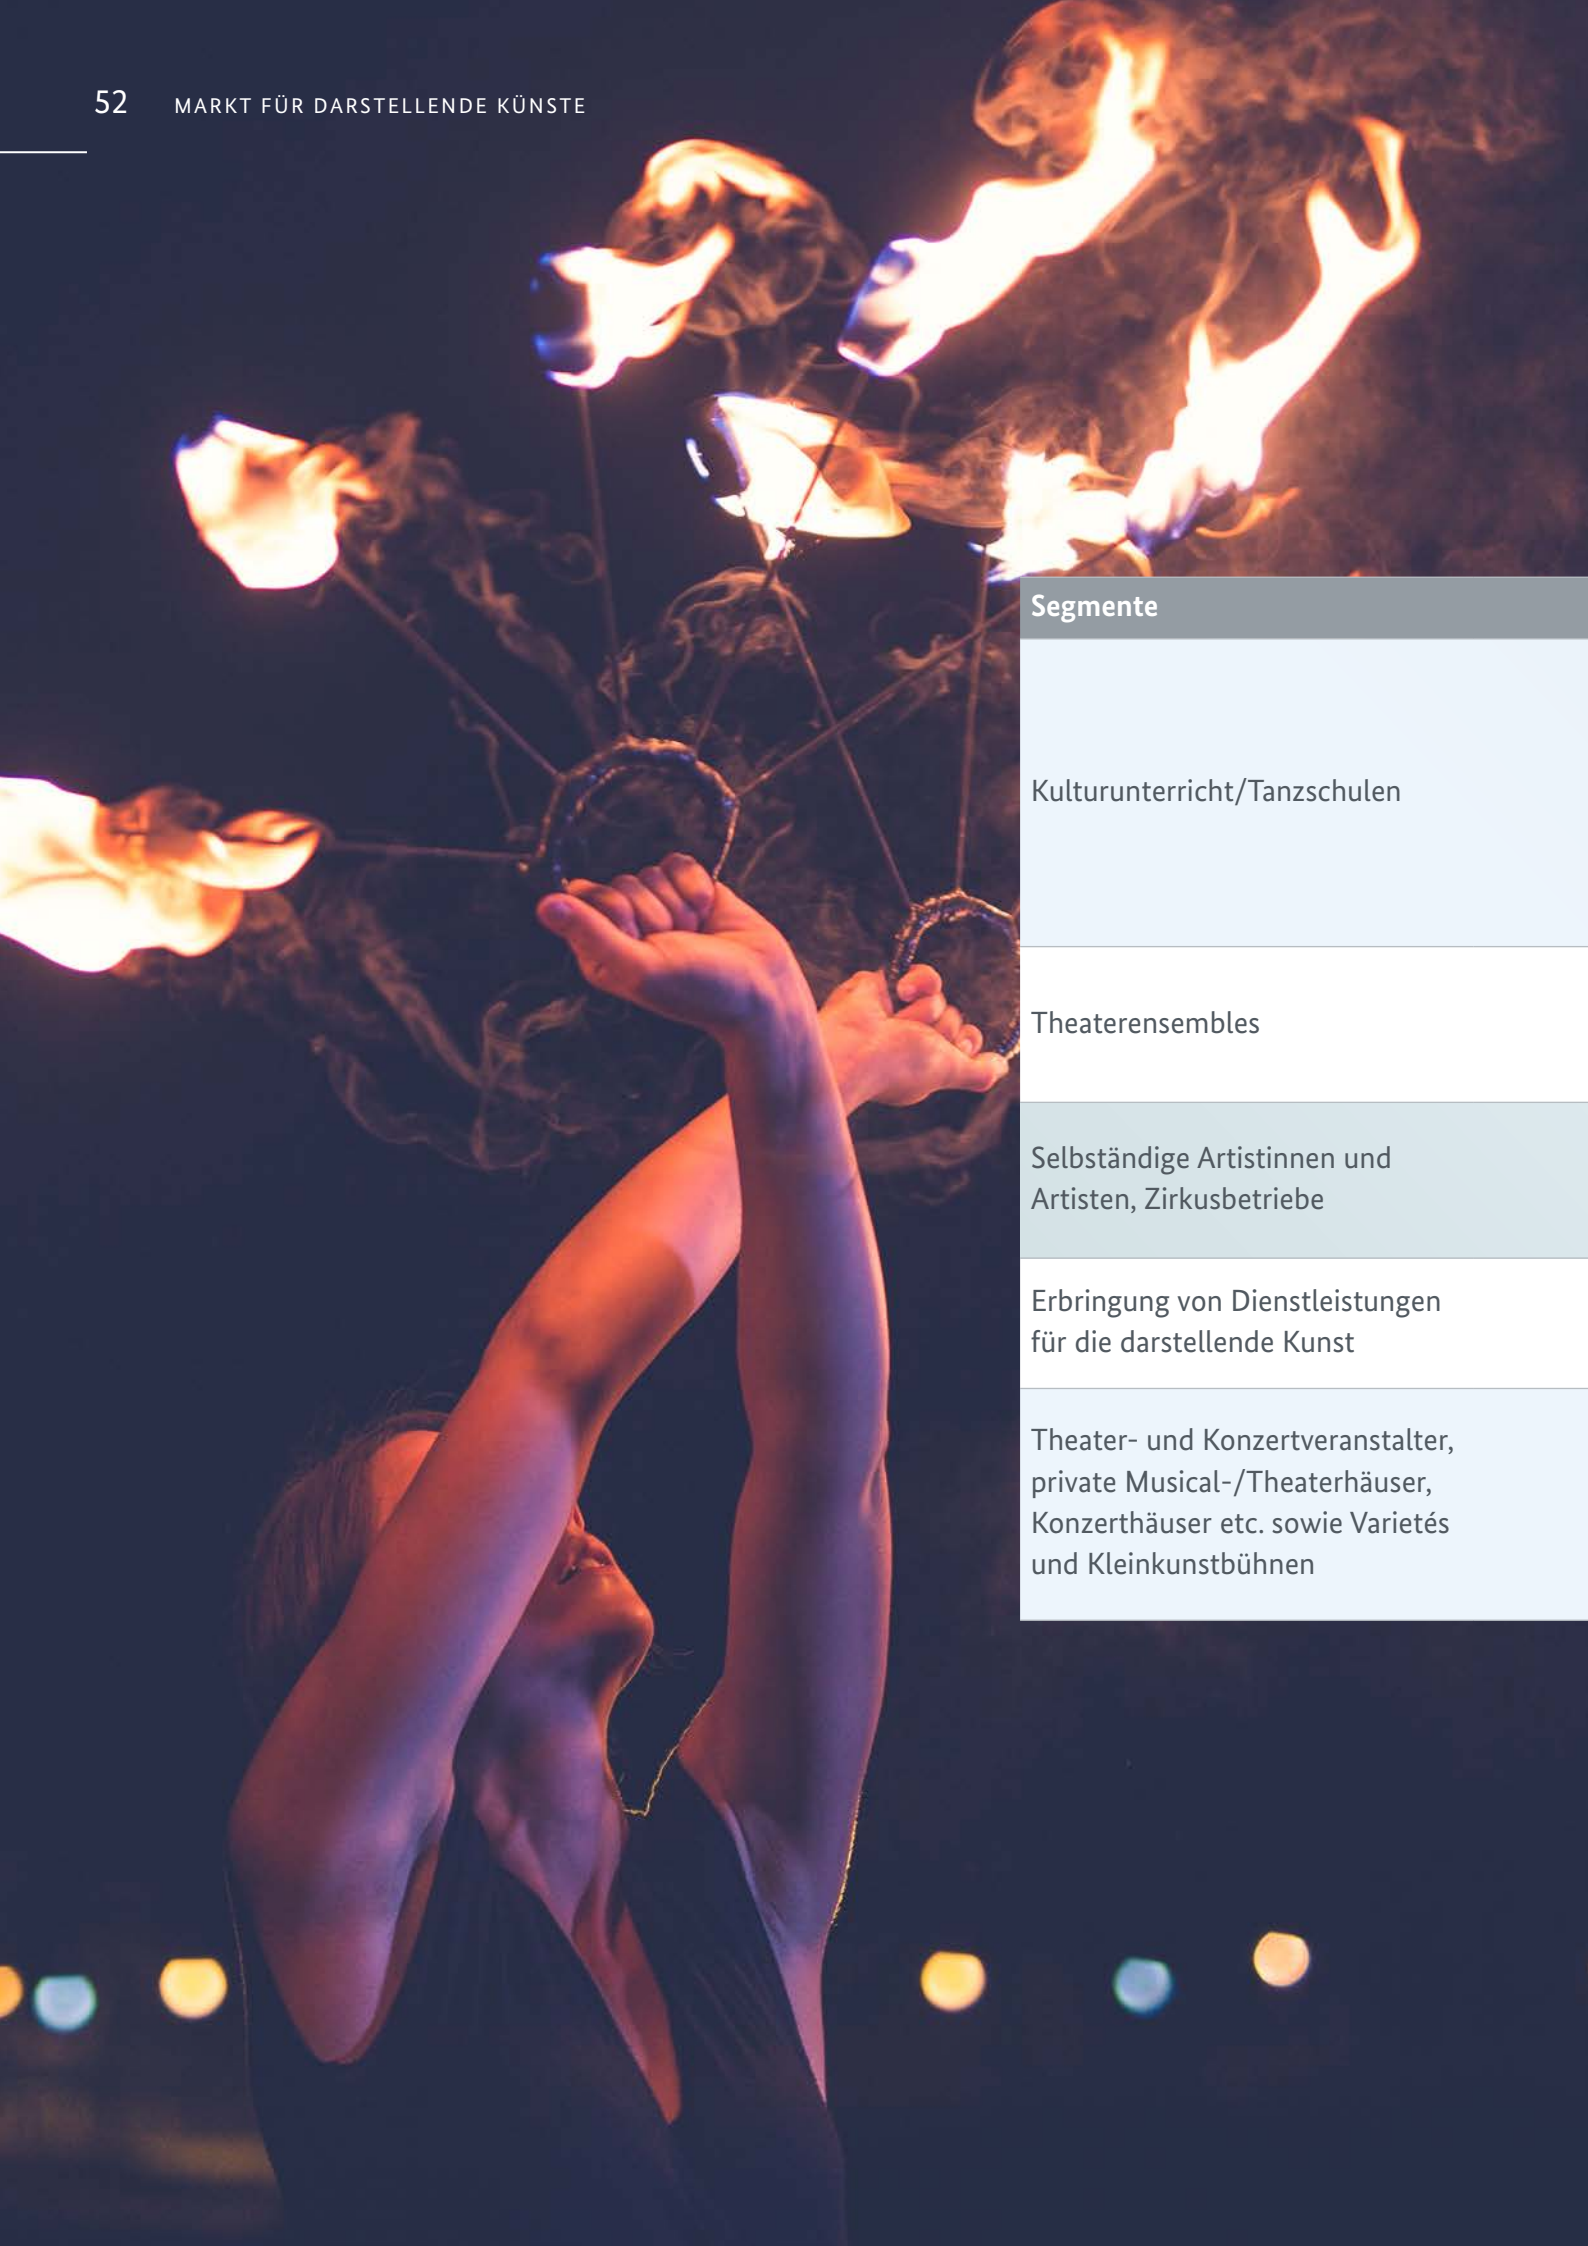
52 MARKT FÜR DARSTELLENDE KÜNSTE

| Segmente |
|---|
| Kulturunterricht/Tanzschulen |
| Theaterensembles |
| Selbständige Artistinnen und Artisten, Zirkusbetriebe |
| Erbringung von Dienstleistungen für die darstellende Kunst |
| Theater- und Konzertveranstalter, private Musical-/Theaterhäuser, Konzerthäuser etc. sowie Varietés und Kleinkunstbühnen |